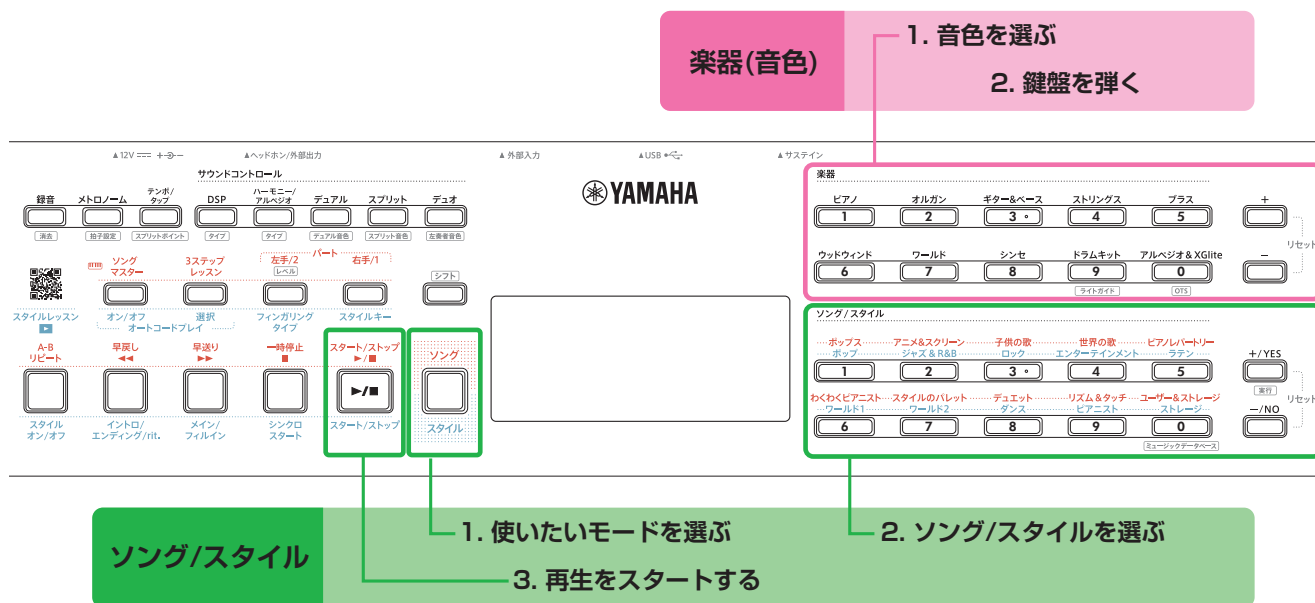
楽器(音色)

1. 音色を選ぶ

2. 鍵盤を弾く

▲12V ⎓ +⊖- ▲ヘッドホン/外部出力 ▲外部入力 ▲USB ▲サステイン

サウンドコントロール

録音 メトロノーム テンポ/タップ DSP ハーモニー/アルペジオ デュアル スプリット デュオ

消去 拍子設定 スプリットポイント タイプ タイプ デュアル音色 スプリット音色 左奏者音色

YAMAHA

楽器

ピアノ 1 オルガン 2 ギター&ベース 3 ストリングス 4 ブラス 5 +

ウッドウィンド 6 ワールド 7 シンセ 8 ドラムキット 9 アルペジオ & XGlite 0 −

ライトガイド OTS

リセット

ソング マスター 3ステップ レッスン パート 左手/2 レベル 右手/1 シフト

スタイルレッスン オン/オフ オートコードプレイ 選択 フィンガリング タイプ スタイルキー

A-B リピート 早戻し ◄◄ 早送り ►► 一時停止 ■ スタート/ストップ ►/■ ソング

スタイル オン/オフ イントロ/エンディング/rit. メイン/フィルイン シンクロ スタート スタート/ストップ スタイル

ソング / スタイル

ポップス アニメ&スクリーン 子供の歌 世界の歌 ピアノレパートリー

ポップ ジャズ & R&B ロック エンターテインメント ラテン

1 2 3 4 5 +/YES 実行

わくわくピアニスト スタイルのパレット デュエット リズム&タッチ ユーザー&ストレージ

ワールド1 ワールド2 ダンス ピアニスト ストレージ

6 7 8 9 0 −/NO

ミュージックデータベース

リセット

ソング/スタイル

1. 使いたいモードを選ぶ

2. ソング/スタイルを選ぶ

3. 再生をスタートする